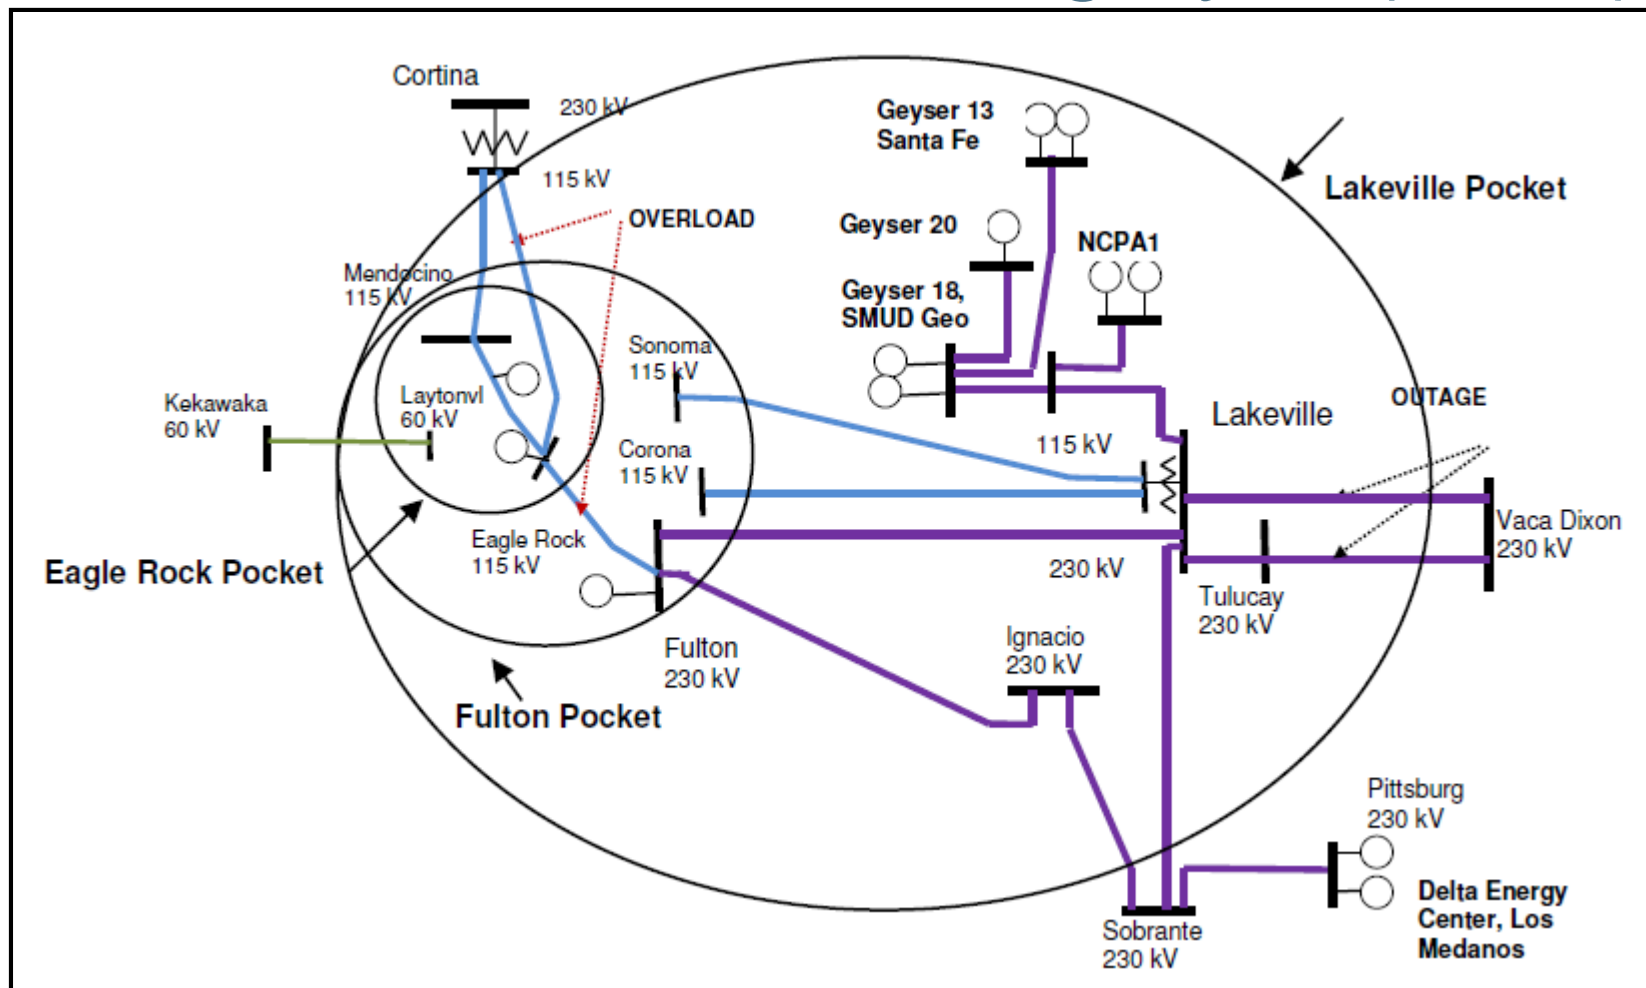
Cortina
230 kV
115 kV
Geyser 13
Santa Fe
Lakeville Pocket
OVERLOAD
Geyser 20
NCPA1
Mendocino
115 kV
Geyser 18,
SMUD Geo
Sonoma
115 kV
Laytonvl
60 kV
Lakeville
OUTAGE
Kekawaka
60 kV
115 kV
Corona
115 kV
Eagle Rock
115 kV
Vaca Dixon
230 kV
Eagle Rock Pocket
230 kV
Tulucay
230 kV
Fulton
230 kV
Ignacio
230 kV
Fulton Pocket
Pittsburg
230 kV
Delta Energy
Center, Los
Medanos
Sobrante
230 kV